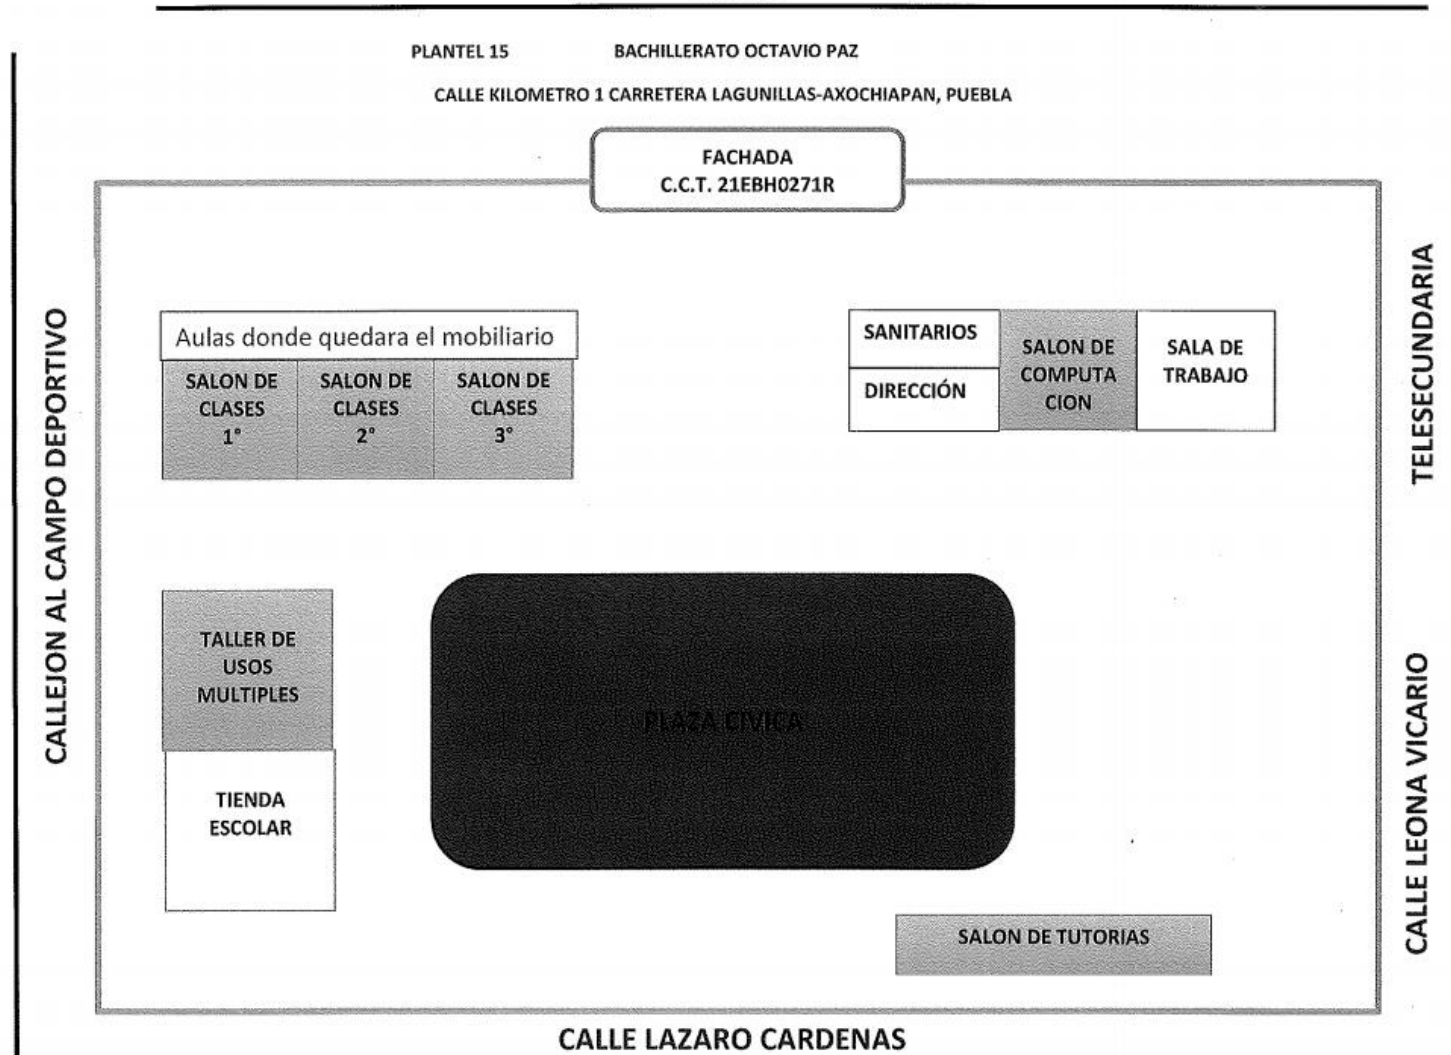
PLANTEL 15 BACHILLERATO OCTAVIO PAZ

CALLE KILOMETRO 1 CARRETERA LAGUNILLAS-AXOCHIAPAN, PUEBLA

FACHADA
C.C.T. 21EBH0271R

CALLEJON AL CAMPO DEPORTIVO

Aulas donde quedara el mobiliario

SALON DE CLASES 1°

SALON DE CLASES 2°

SALON DE CLASES 3°

SANITARIOS

DIRECCIÓN

SALON DE COMPUTA CION

SALA DE TRABAJO

TELESECUNDARIA

TALLER DE USOS MULTIPLES

TIENDA ESCOLAR

PLAZA CIVICA

CALLE LEONA VICARIO

SALON DE TUTORIAS

CALLE LAZARO CARDENAS